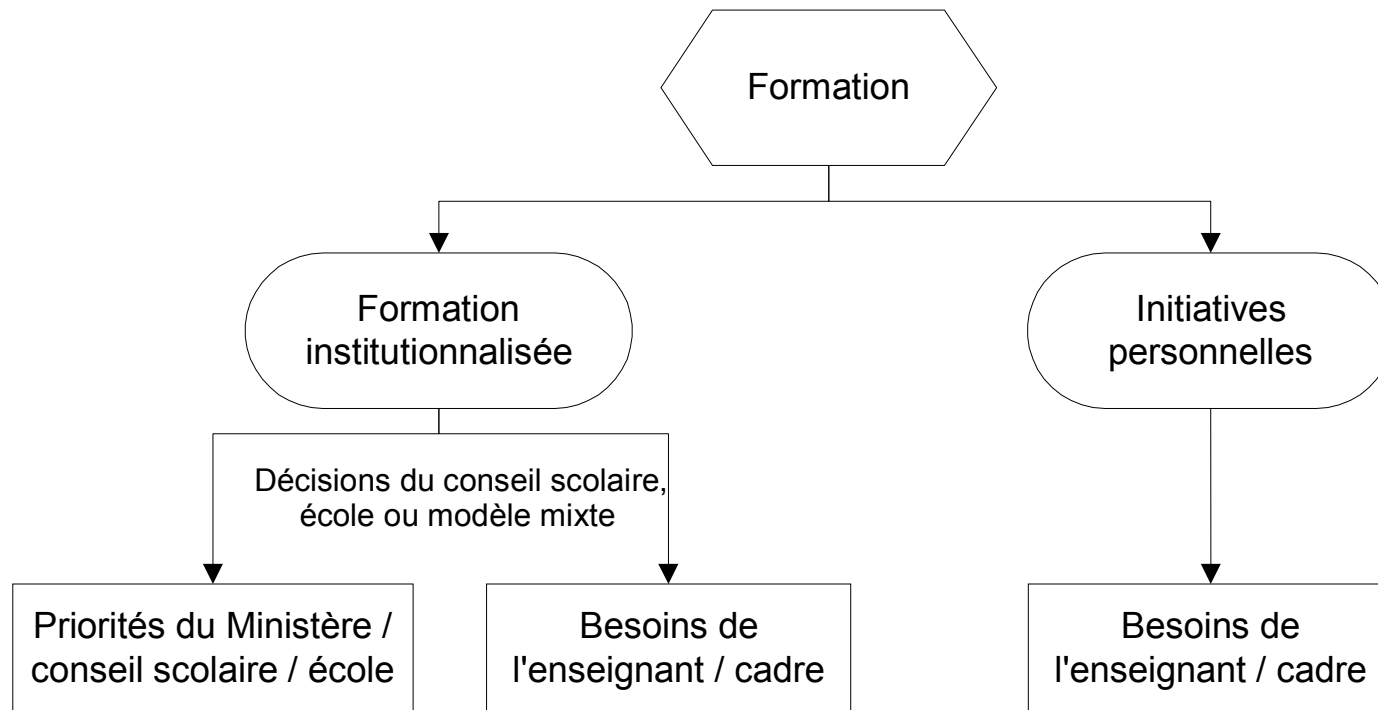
Formation

Formation institutionnalisée

Initiatives personnelles

Décisions du conseil scolaire, école ou modèle mixte

Priorités du Ministère / conseil scolaire / école

Besoins de l'enseignant / cadre

Besoins de l'enseignant / cadre